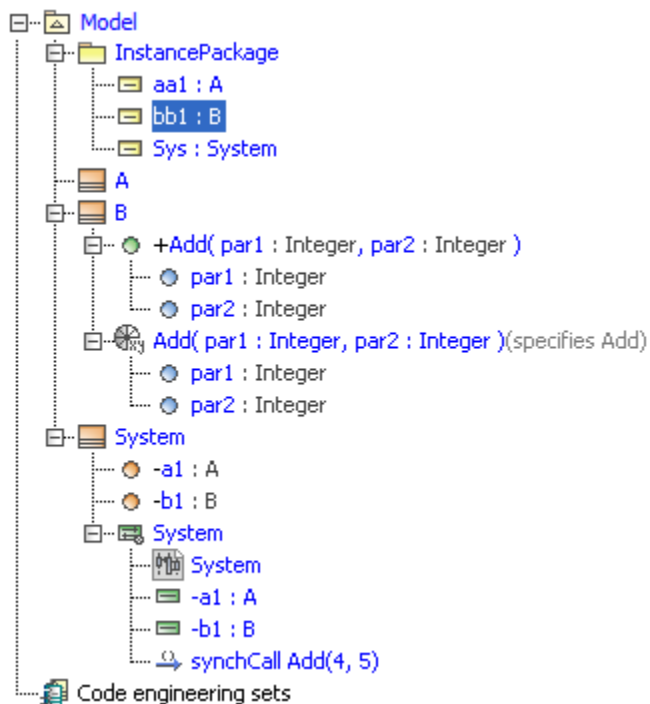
Model
InstancePackage
aa1 : A
bb1 : B
Sys : System
A
B
+Add( par1 : Integer, par2 : Integer )
par1 : Integer
par2 : Integer
Add( par1 : Integer, par2 : Integer )(specifies Add)
par1 : Integer
par2 : Integer
System
-a1 : A
-b1 : B
System
System
-a1 : A
-b1 : B
synchCall Add(4, 5)
Code engineering sets